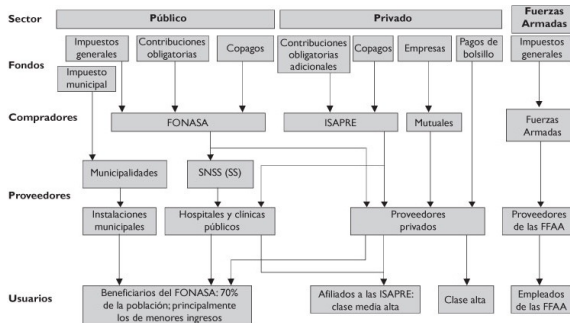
Sector
Público
Privado
Fuerzas Armadas

Fondos
Impuestos generales
Impuesto municipal
Contribuciones obligatorias
Copagos
Contribuciones obligatorias adicionales
Copagos
Empresas
Pagos de bolsillo
Impuestos generales

Compradores
FONASA
ISAPRE
Mutuales
Fuerzas Armadas

Proveedores
Municipalidades
SNSS (SS)
Instalaciones municipales
Hospitales y clínicas públicos
Proveedores privados
Proveedores de las FFAA

Usuarios
Beneficiarios del FONASA: 70% de la población; principalmente los de menores ingresos
Afiliados a las ISAPRE: clase media alta
Clase alta
Empleados de las FFAA